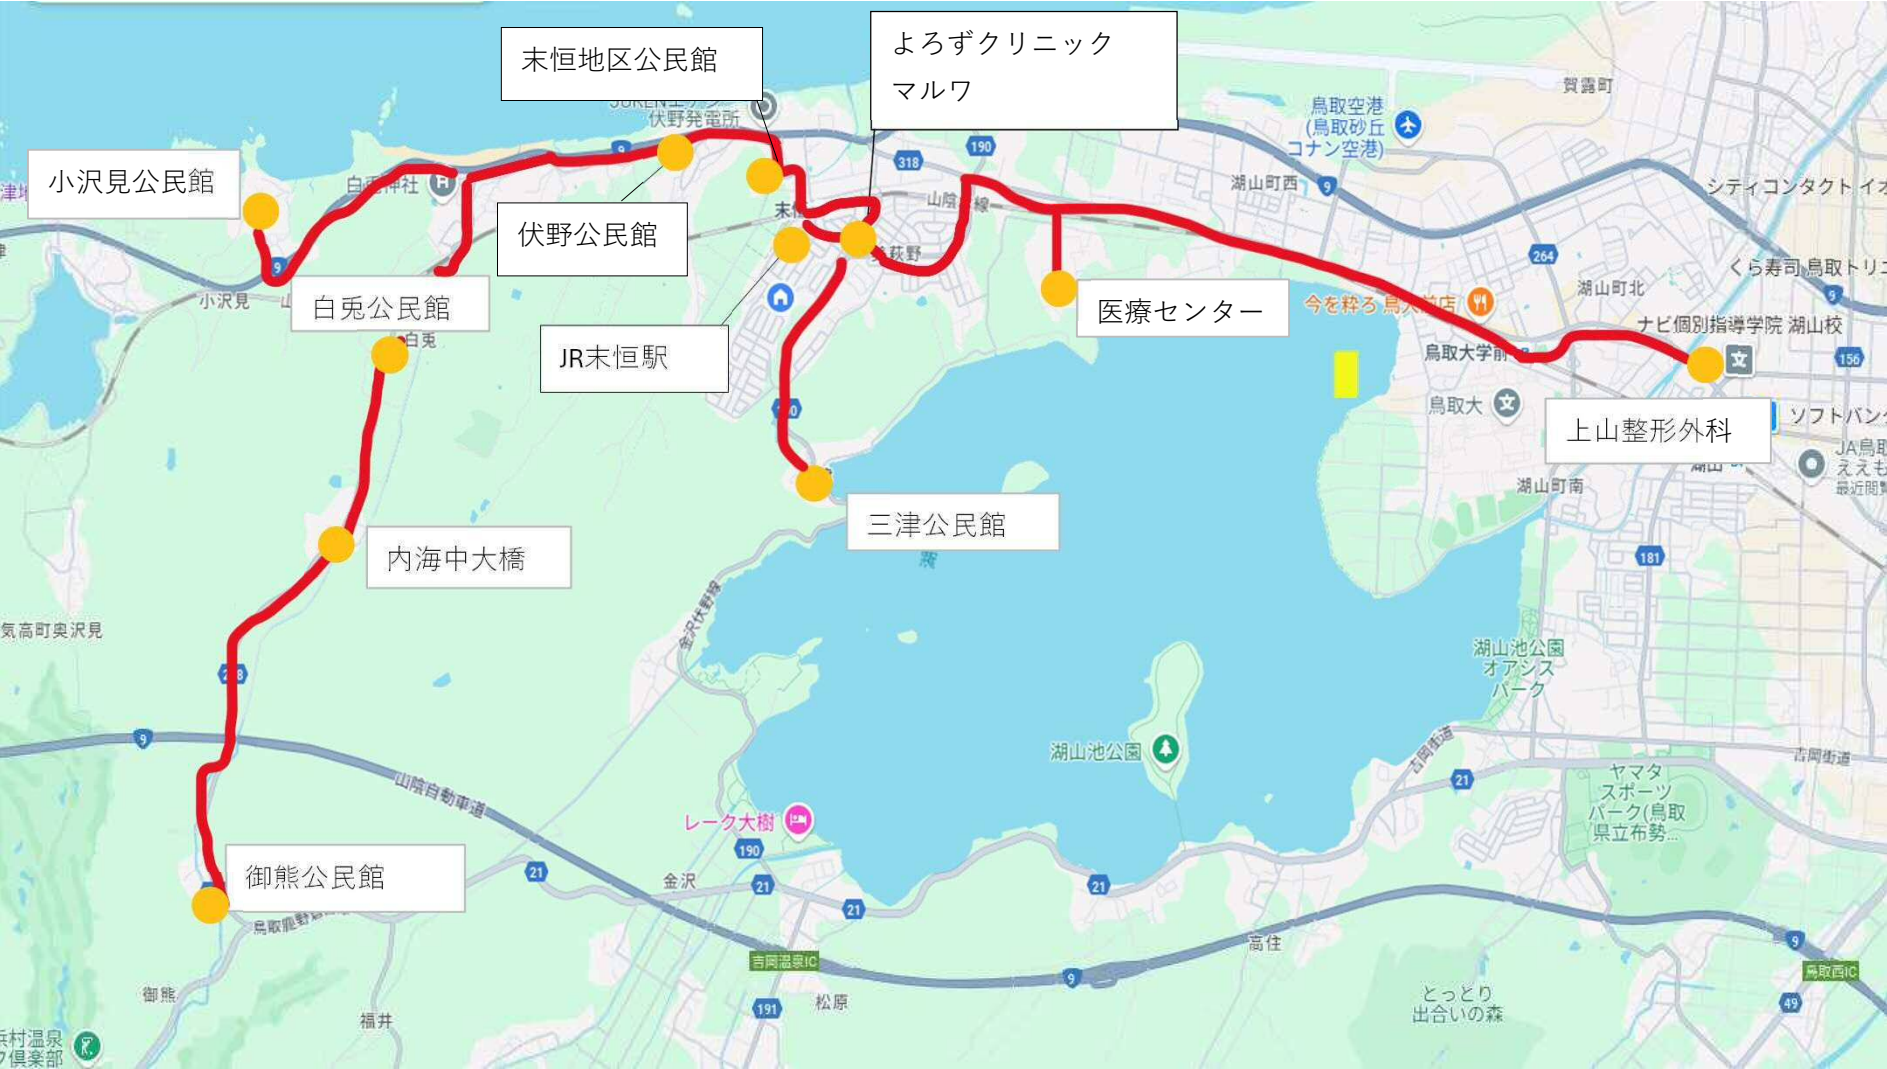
末恒地区公民館

よろずクリニック
マルワ

小沢見公民館

伏野公民館

白兎公民館

JR末恒駅

医療センター

上山整形外科

三津公民館

内海中大橋

御熊公民館

伏野発電所
白兎神社
小沢見
白兎
末恒
山陰本線
鳥取空港
(鳥取砂丘
コナン空港)
賀露町
湖山町西
シティコンタクト イオ
くら寿司 鳥取トリ
湖山町北
今を粋ろ 鳥大前店
ナビ個別指導学院 湖山校
鳥取大学前
鳥取大
ソフトバンク
JA鳥取
ええも
最近閲覧
湖山町南
湖山池公園
オアシス
パーク
湖山池公園
ヤマタ
スポーツ
パーク(鳥取
県立布勢...
吉岡街道
気高町奥沢見
山陰自動車道
レーク大樹
金沢
金沢伏野線
高住
吉岡温泉IC
鳥取西IC
とっとり
出合いの森
御熊
福井
松原
鳥取鹿野線
浜村温泉
ク倶楽部
9
318
190
264
156
181
21
191
49